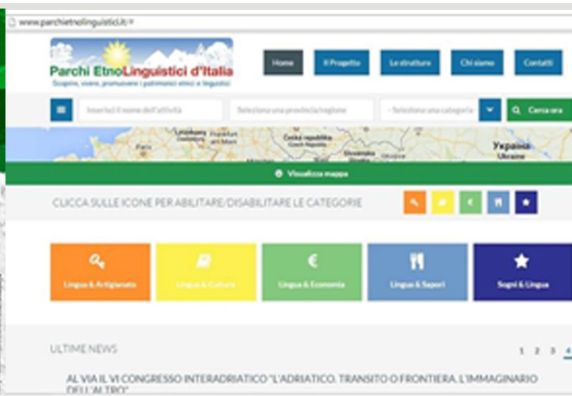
www.parchietnolinguistici.it

Parchi EtnoLinguistici d'Italia
Scoprire, vivere, promuovere i patrimoni etnici e linguistici

Home
Il Progetto
Le strutture
Chi siamo
Contatti

Inserisci il nome dell'attività
Seleziona una provincia/regione
- Seleziona una categoria
Cerca ora

Україна
Ukraine
Česká republika
Czech Republic

Visualizza mappa

CLICCA SULLE ICONE PER ABILITARE/DISABILITARE LE CATEGORIE

Lingua & Artigianato
Lingua & Cultura
€
Lingua & Economia
Lingua & Sapori
Sogni & Lingua

ULTIME NEWS
1 2 3 4

AL VIA IL VI CONGRESSO INTERADRIATICO "L'ADRIATICO, TRANSITO O FRONTIERA. L'IMMAGINARIO DELL'ALTRO"